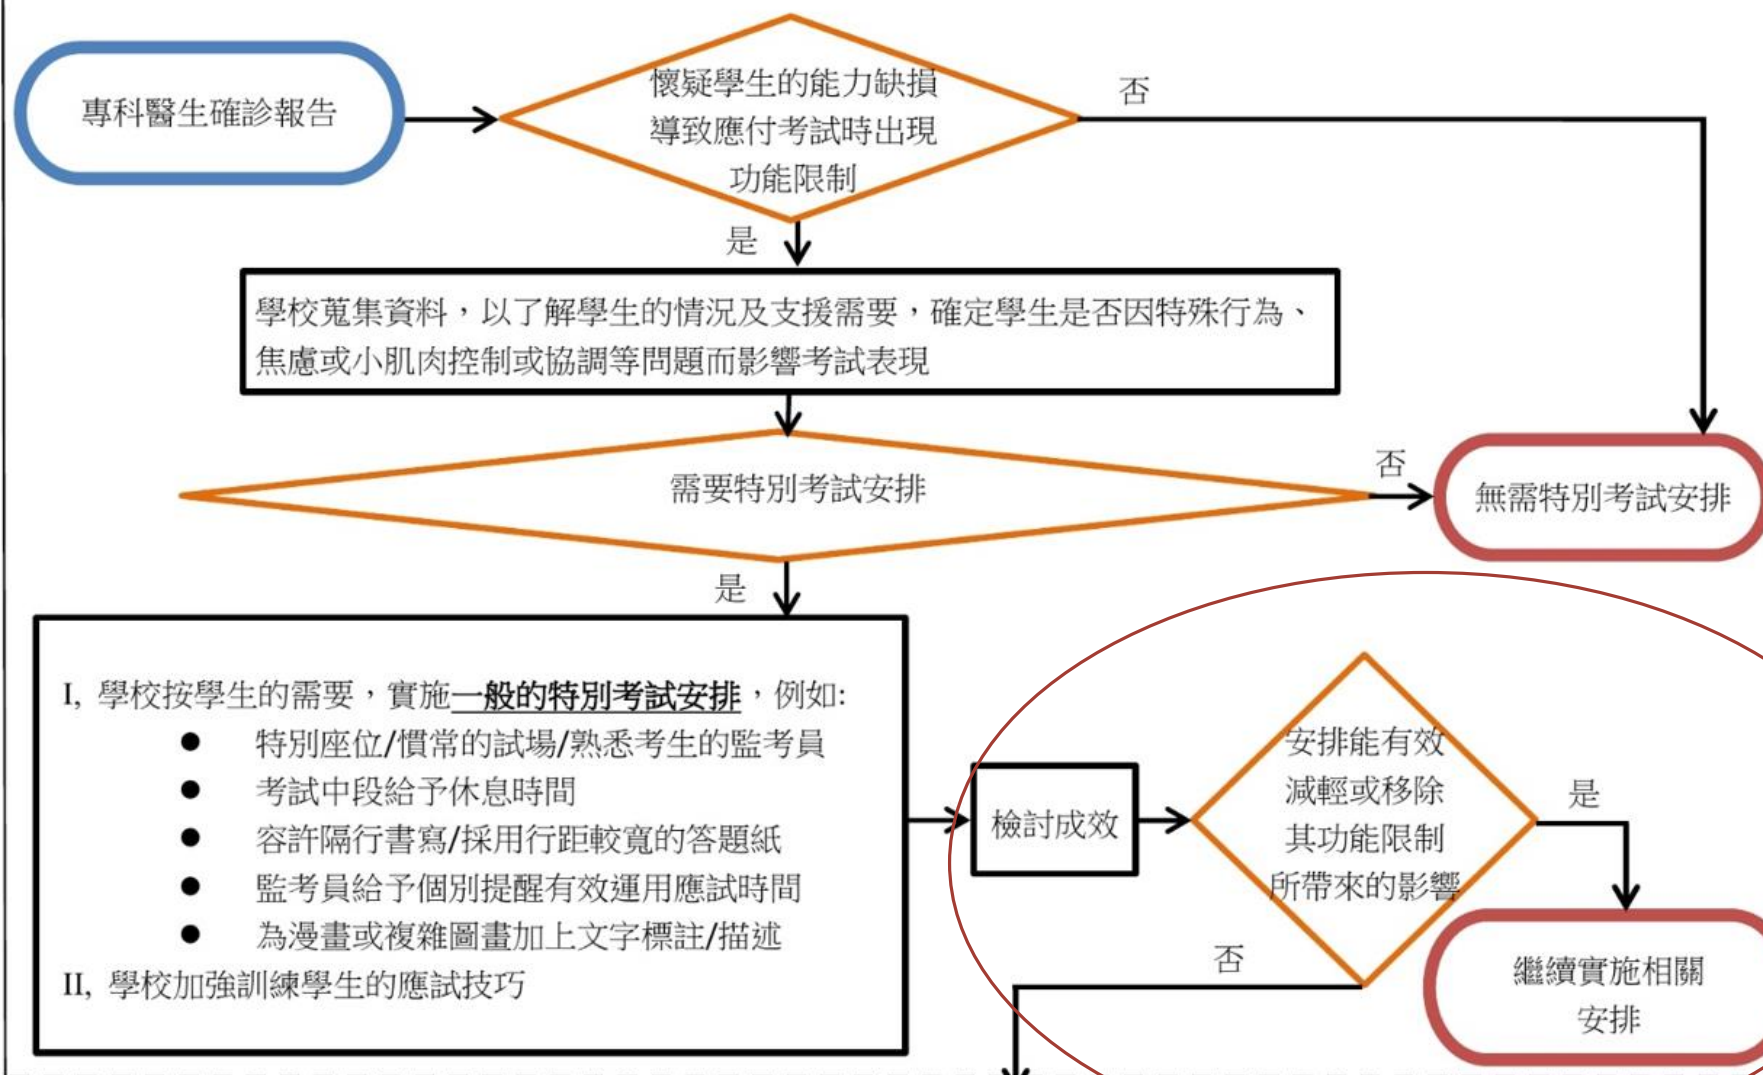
專科醫生確診報告

懷疑學生的能力缺損導致應付考試時出現功能限制

否

是

學校蒐集資料，以了解學生的情況及支援需要，確定學生是否因特殊行為、焦慮或小肌肉控制或協調等問題而影響考試表現

需要特別考試安排

否

無需特別考試安排

是

I, 學校按學生的需要，實施一般的特別考試安排，例如:
- 特別座位/慣常的試場/熟悉考生的監考員
- 考試中段給予休息時間
- 容許隔行書寫/採用行距較寬的答題紙
- 監考員給予個別提醒有效運用應試時間
- 為漫畫或複雜圖畫加上文字標註/描述

II, 學校加強訓練學生的應試技巧

檢討成效

安排能有效減輕或移除其功能限制所帶來的影響

是

繼續實施相關安排

否